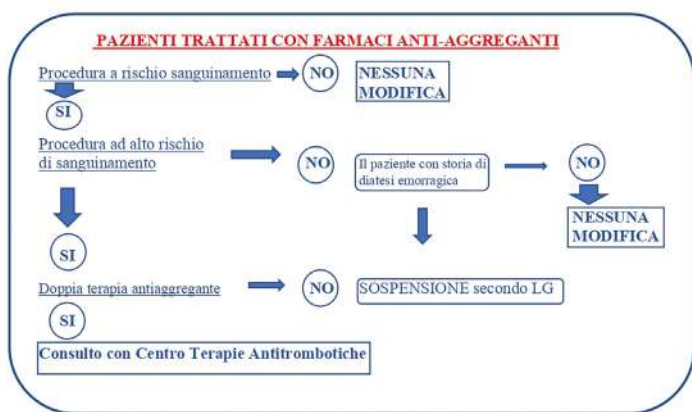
PAZIENTI TRATTATI CON FARMACI ANTI-AGGREGANTI

Procedura a rischio sanguinamento

NO

NESSUNA MODIFICA

SI

Procedura ad alto rischio di sanguinamento

NO

Il paziente con storia di diatesi emorragica

NO

NESSUNA MODIFICA

SI

Doppia terapia antiaggregante

NO

SOSPENSIONE secondo LG

SI

Consulto con Centro Terapie Antitrombotiche